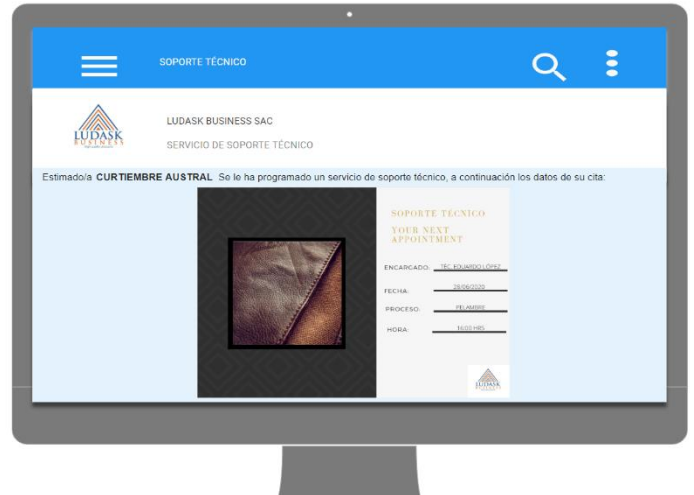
SOPORTE TÉCNICO

LUDASK BUSINESS

LUDASK BUSINESS SAC

SERVICIO DE SOPORTE TÉCNICO

Estimado/a **CURTIEMBRE AUSTRAL** Se le ha programado un servicio de soporte técnico, a continuación los datos de su cita:

SOPORTE TÉCNICO

YOUR NEXT APPOINTMENT

ENCARGADO: TEC. EDUARDO LÓPEZ

FECHA: 28/06/2020

PROCESO: PELAMBRE

HORA: 1600 HRS

LUDASK